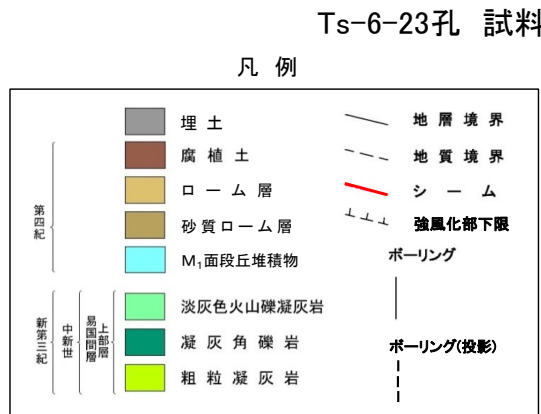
Ts-6-23孔 試料

凡 例

第四紀

埋 土

腐 植 土

ローム層

砂質ローム層

$M_1$面段丘堆積物

新第三紀 中新世 易国間層 上部層

淡灰色火山礫凝灰岩

凝 灰 角 礫 岩

粗 粒 凝 灰 岩

地 層 境 界

地 質 境 界

シ ー ム

強風化部下限

ボーリング

ボーリング(投影)